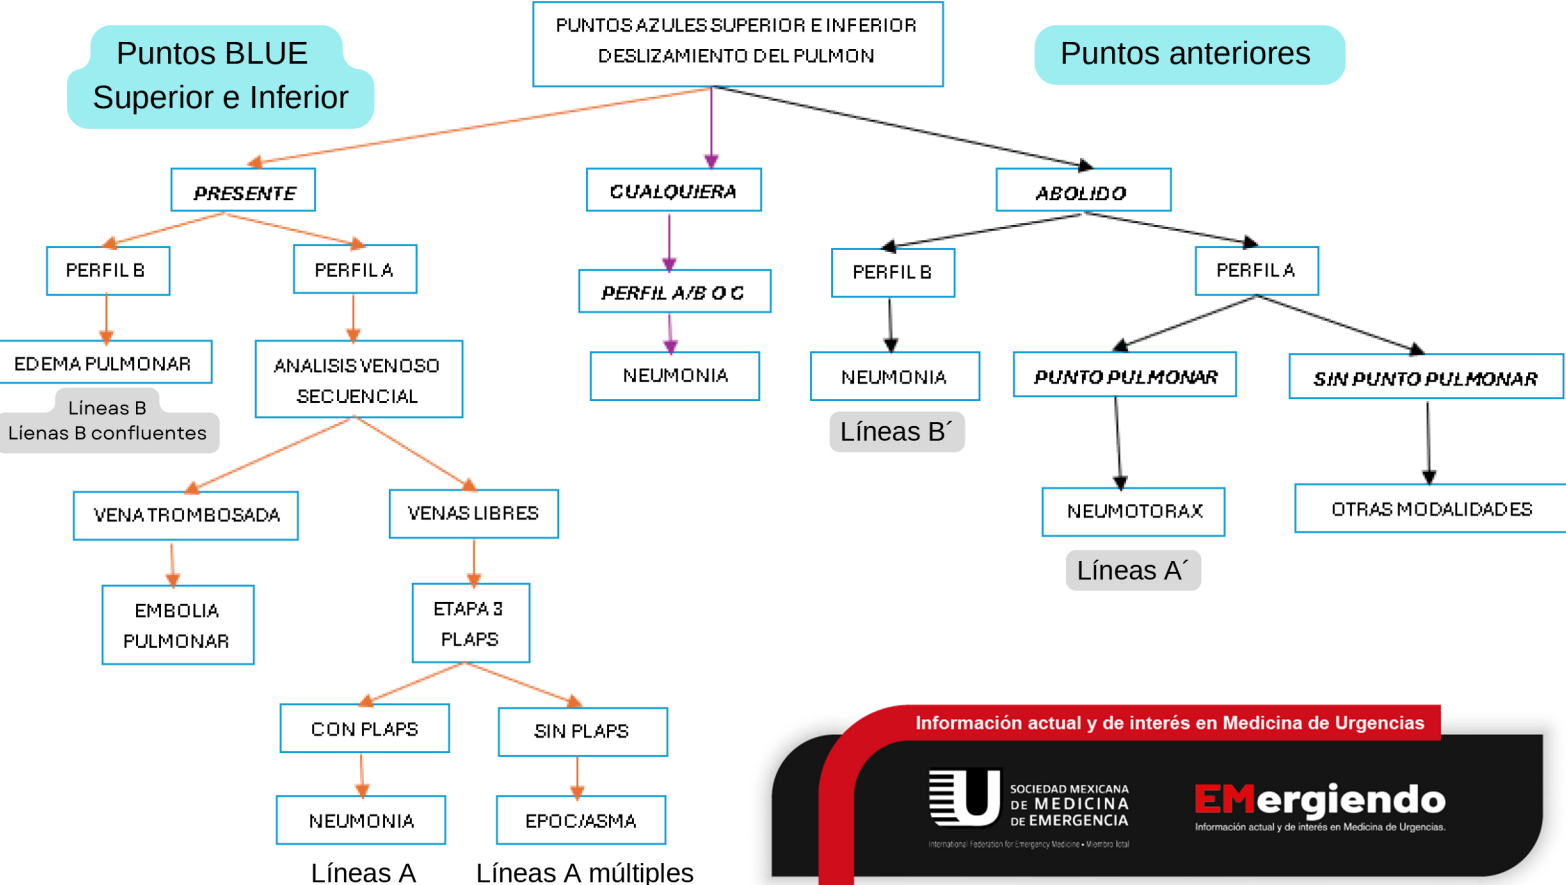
Puntos BLUE Superior e Inferior

PUNTOS AZULES SUPERIOR E INFERIOR DESLIZAMIENTO DEL PULMON

Puntos anteriores

PRESENTE

CUALQUIERA

ABOLIDO

PERFIL B

PERFIL A

PERFIL A/B O C

PERFIL B

PERFIL A

EDEMA PULMONAR

Lineas B
Líenas B confluentes

ANALISIS VENOSO SECUENCIAL

NEUMONIA

NEUMONIA

Líneas B´

PUNTO PULMONAR

SIN PUNTO PULMONAR

VENA TROMBOSADA

VENAS LIBRES

NEUMOTORAX

Líneas A´

OTRAS MODALIDADES

EMBOLIA PULMONAR

ETAPA 3 PLAPS

CON PLAPS

SIN PLAPS

NEUMONIA

EPOC/ASMA

Líneas A

Líneas A múltiples

Información actual y de interés en Medicina de Urgencias

SOCIEDAD MEXICANA DE MEDICINA DE EMERGENCIA

International Federation for Emergency Medicine • Miembro total

EMergiendo
Información actual y de interés en Medicina de Urgencias.